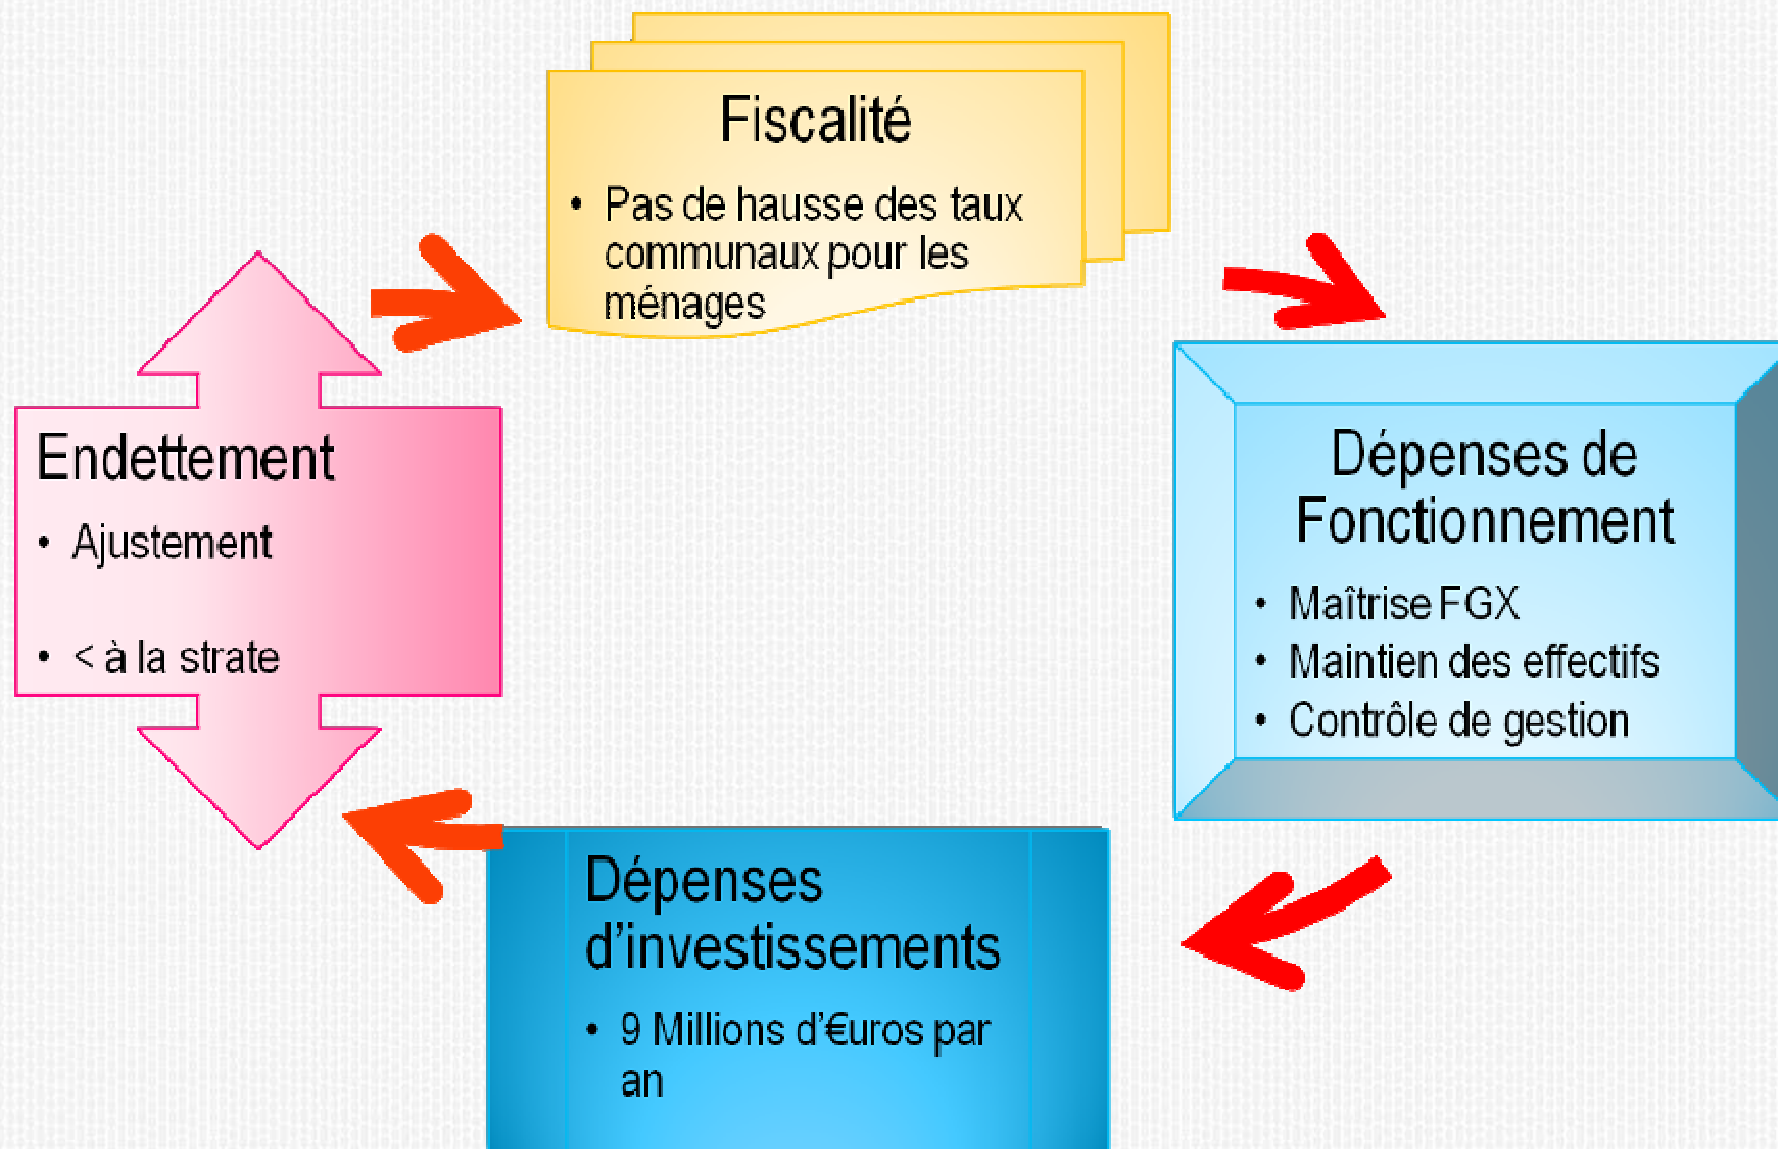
Fiscalité

• Pas de hausse des taux communaux pour les ménages

Dépenses de Fonctionnement

• Maîtrise FGX
• Maintien des effectifs
• Contrôle de gestion

Dépenses d'investissements

• 9 Millions d'€uros par an

Endettement

• Ajustement

• < à la strate